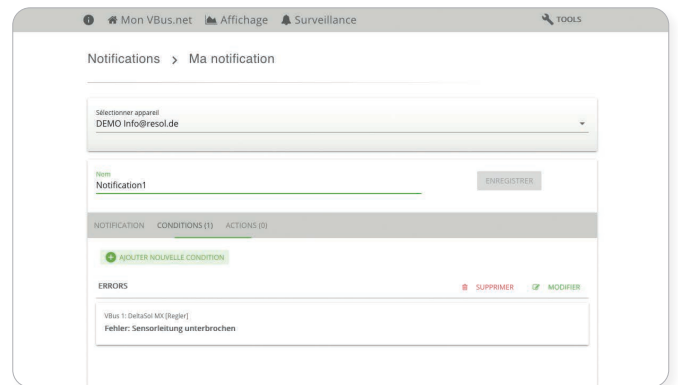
Mon VBus.net Affichage Surveillance TOOLS

Notifications > Ma notification

Sélectionner appareil
DEMO Info@resol.de

Nom
Notification1

ENREGISTRER

NOTIFICATION CONDITIONS (1) ACTIONS (0)

AJOUTER NOUVELLE CONDITION

ERRORS

SUPPRIMER MODIFIER

VBus 1: DeltaSol MX [Regler]
Fehler: Sensorleitung unterbrochen